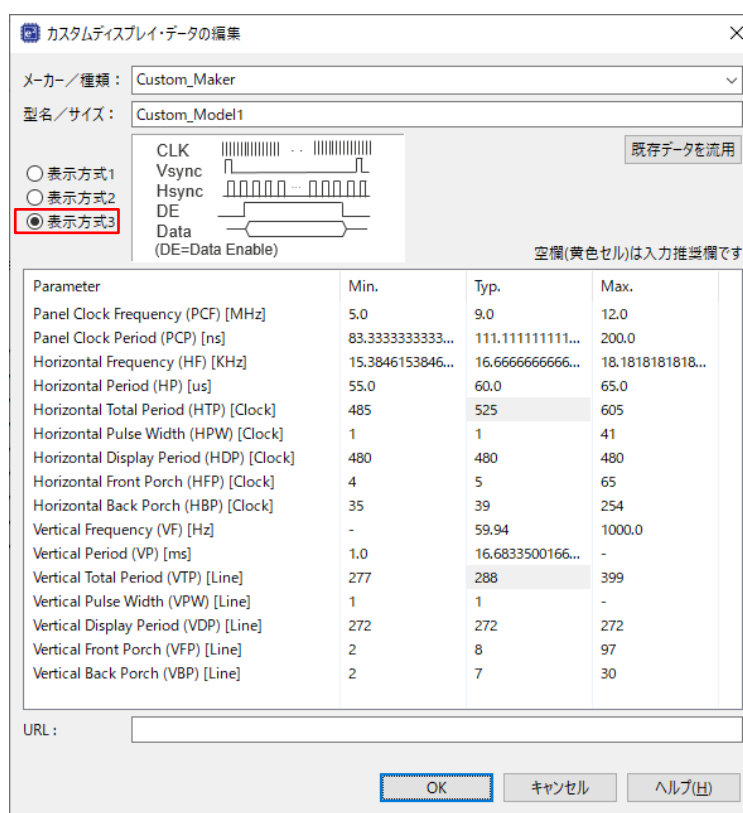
カスタムディスプレイ・データの編集

メーカー／種類： Custom_Maker

型名／サイズ： Custom_Model1

表示方式1
表示方式2
表示方式3

CLK
Vsync
Hsync
DE
Data
(DE=Data Enable)

既存データを流用

空欄(黄色セル)は入力推奨欄です

| Parameter | Min. | Typ. | Max. |
|---|---|---|---|
| Panel Clock Frequency (PCF) [MHz] | 5.0 | 9.0 | 12.0 |
| Panel Clock Period (PCP) [ns] | 83.3333333333... | 111.111111111... | 200.0 |
| Horizontal Frequency (HF) [KHz] | 15.3846153846... | 16.6666666666... | 18.1818181818... |
| Horizontal Period (HP) [us] | 55.0 | 60.0 | 65.0 |
| Horizontal Total Period (HTP) [Clock] | 485 | 525 | 605 |
| Horizontal Pulse Width (HPW) [Clock] | 1 | 1 | 41 |
| Horizontal Display Period (HDP) [Clock] | 480 | 480 | 480 |
| Horizontal Front Porch (HFP) [Clock] | 4 | 5 | 65 |
| Horizontal Back Porch (HBP) [Clock] | 35 | 39 | 254 |
| Vertical Frequency (VF) [Hz] | - | 59.94 | 1000.0 |
| Vertical Period (VP) [ms] | 1.0 | 16.6833500166... | - |
| Vertical Total Period (VTP) [Line] | 277 | 288 | 399 |
| Vertical Pulse Width (VPW) [Line] | 1 | 1 | - |
| Vertical Display Period (VDP) [Line] | 272 | 272 | 272 |
| Vertical Front Porch (VFP) [Line] | 2 | 8 | 97 |
| Vertical Back Porch (VBP) [Line] | 2 | 7 | 30 |

URL：

OK
キャンセル
ヘルプ(H)